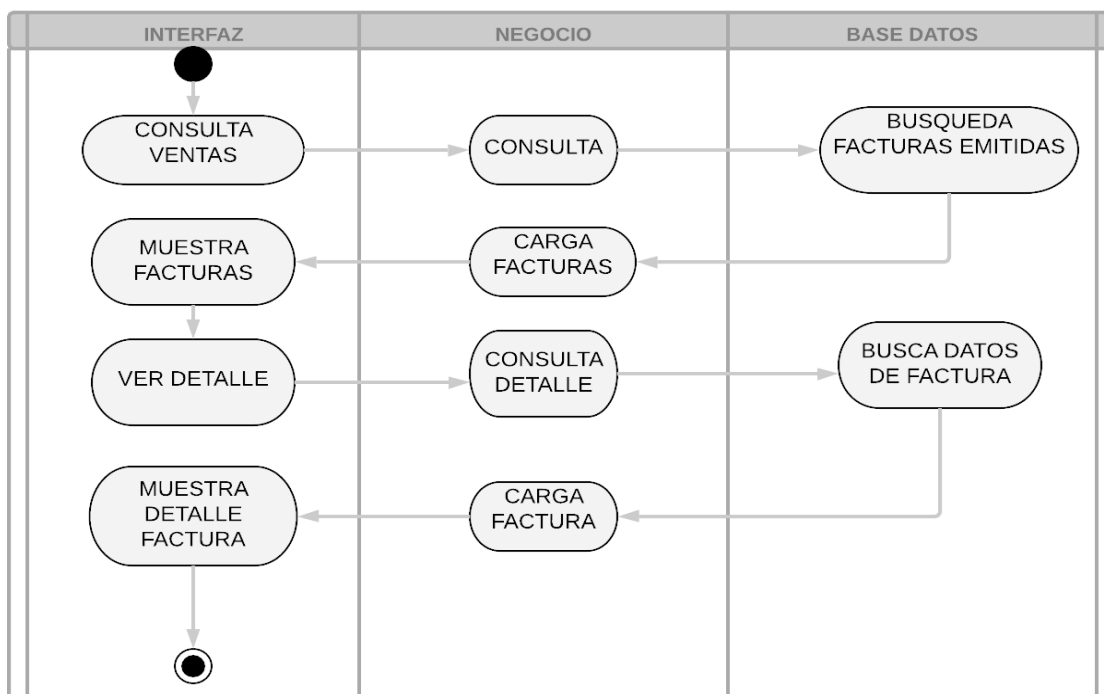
INTERFAZ

NEGOCIO

BASE DATOS

CONSULTA VENTAS

CONSULTA

BUSQUEDA FACTURAS EMITIDAS

MUESTRA FACTURAS

CARGA FACTURAS

VER DETALLE

CONSULTA DETALLE

BUSCA DATOS DE FACTURA

MUESTRA DETALLE FACTURA

CARGA FACTURA